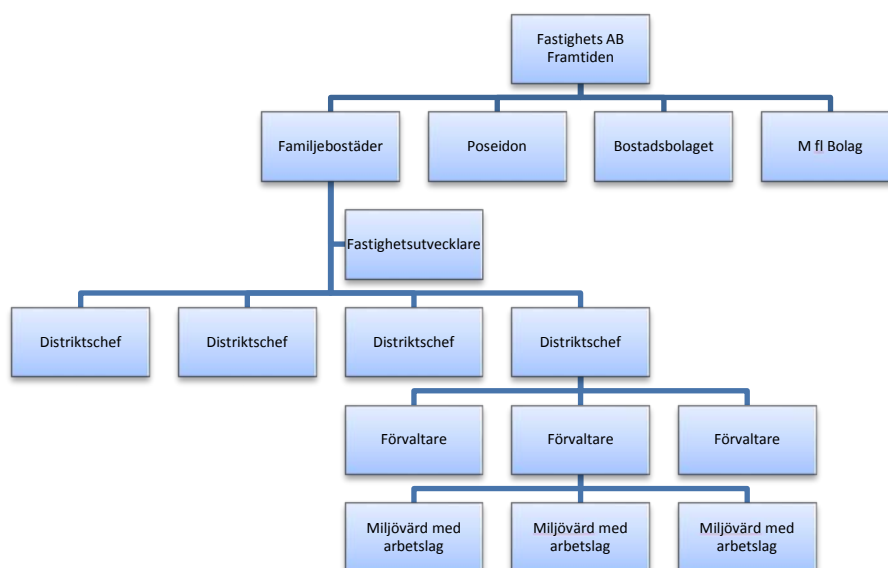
Fastighets AB Framtiden

Familjebostäder

Poseidon

Bostadsbolaget

M fl Bolag

Fastighetsutvecklare

Distriktschef

Distriktschef

Distriktschef

Distriktschef

Förvaltare

Förvaltare

Förvaltare

Miljövärd med arbetslag

Miljövärd med arbetslag

Miljövärd med arbetslag